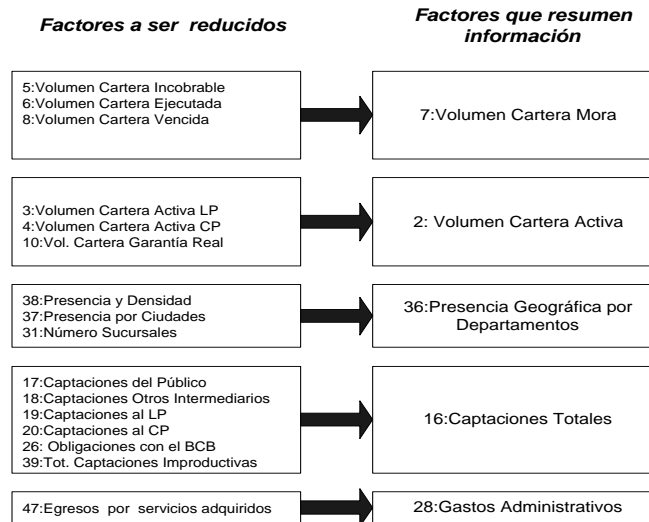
Factores a ser reducidos

Factores que resumen información

5:Volumen Cartera Incobrable
6:Volumen Cartera Ejecutada
8:Volumen Cartera Vencida

7:Volumen Cartera Mora

3:Volumen Cartera Activa LP
4:Volumen Cartera Activa CP
10:Vol. Cartera Garantía Real

2: Volumen Cartera Activa

38:Presencia y Densidad
37:Presencia por Ciudades
31:Número Sucursales

36:Presencia Geográfica por Departamentos

17:Captaciones del Público
18:Captaciones Otros Intermediarios
19:Captaciones al LP
20:Captaciones al CP
26: Obligaciones con el BCB
39:Tot. Captaciones Improductivas

16:Captaciones Totales

47:Egresos por servicios adquiridos

28:Gastos Administrativos